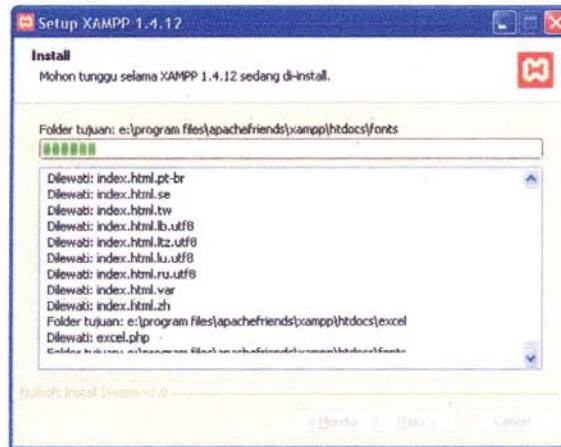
Setup XAMPP 1.4.12

Install
Mohon tunggu selama XAMPP 1.4.12 sedang di-install.

Folder tujuan: e:\program files\apachefriends\xampp\htdocs\fonts

Dilewati: index.html.pt-br
Dilewati: index.html.se
Dilewati: index.html.tw
Dilewati: index.html.lb.utf8
Dilewati: index.html.ltz.utf8
Dilewati: index.html.lu.utf8
Dilewati: index.html.ru.utf8
Dilewati: index.html.var
Dilewati: index.html.zh
Folder tujuan: e:\program files\apachefriends\xampp\htdocs\excel
Dilewati: excel.php
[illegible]

Nullsoft Install System v2.0

< Kembali   Maju >   Cancel